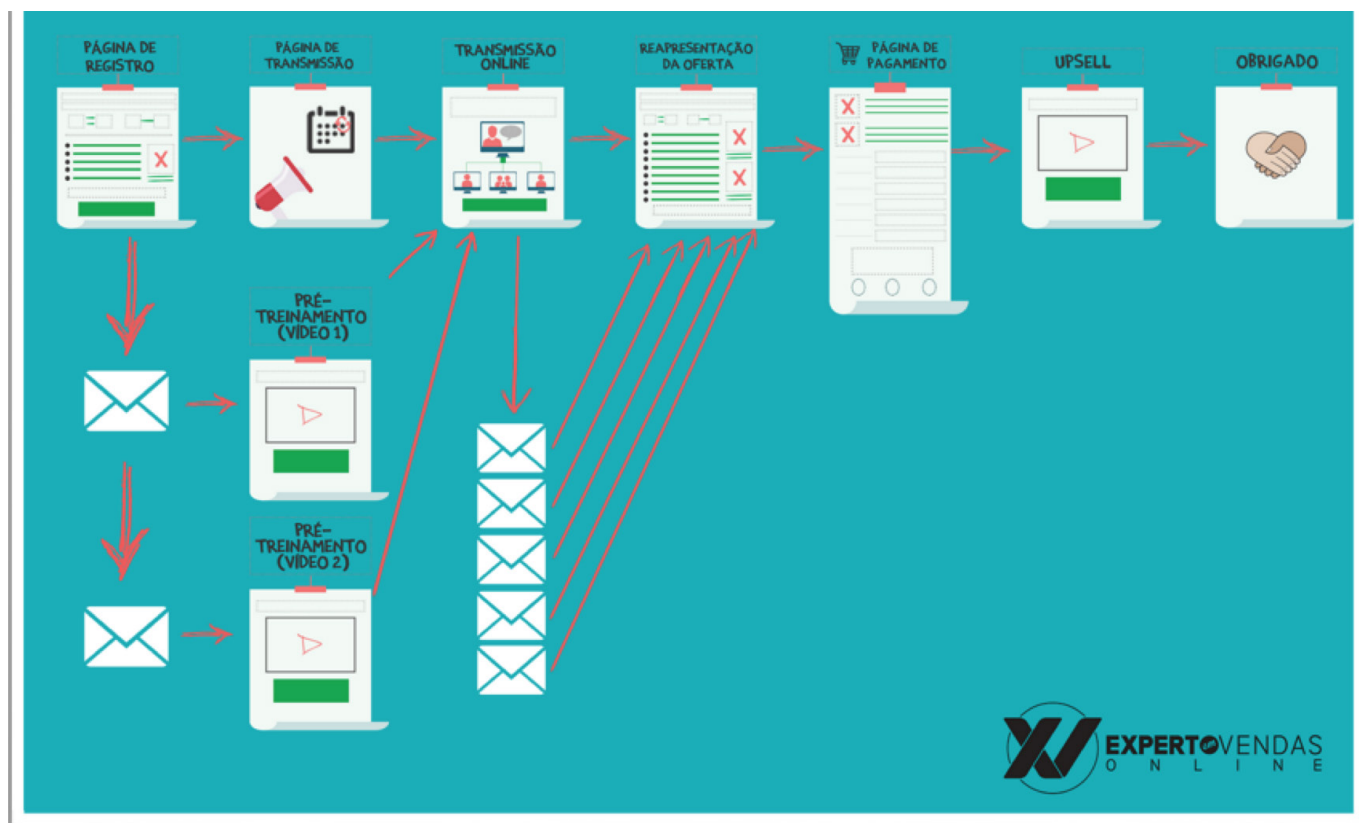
PÁGINA DE REGISTRO

PÁGINA DE TRANSMISSÃO

TRANSMISSÃO ONLINE

REAPRESENTAÇÃO DA OFERTA

PÁGINA DE PAGAMENTO

UPSELL

OBRIGADO

PRÉ-TREINAMENTO (VÍDEO 1)

PRÉ-TREINAMENTO (VÍDEO 2)

EXPERT EM VENDAS ONLINE